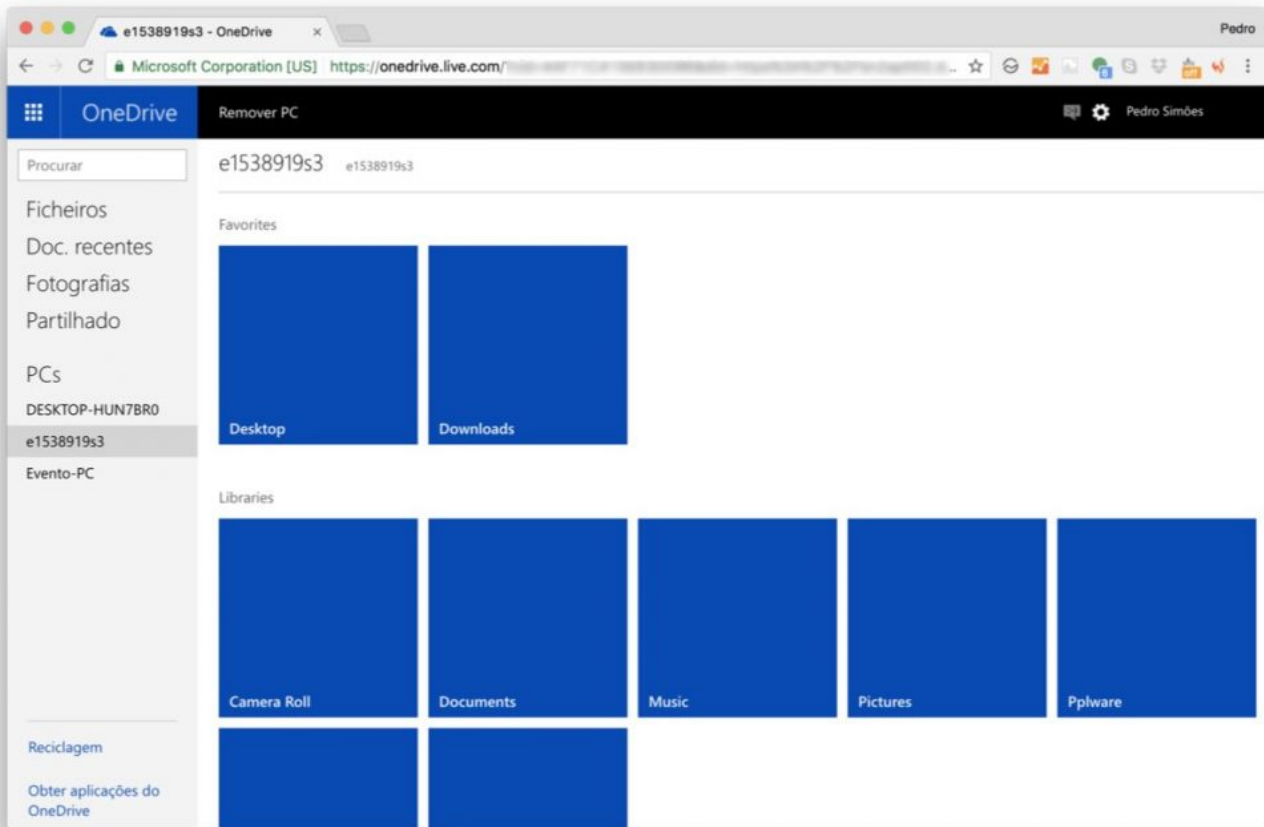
e1538919s3 - OneDrive ×

Pedro

Microsoft Corporation [US] https://onedrive.live.com/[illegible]

OneDrive

Remover PC

Pedro Simões

Procurar

Ficheiros
Doc. recentes
Fotografias
Partilhado

PCs
DESKTOP-HUN7BR0
e1538919s3
Evento-PC

Reciclagem

Obter aplicações do OneDrive

e1538919s3 e1538919s3

Favorites

Desktop

Downloads

Libraries

Camera Roll

Documents

Music

Pictures

Pplware